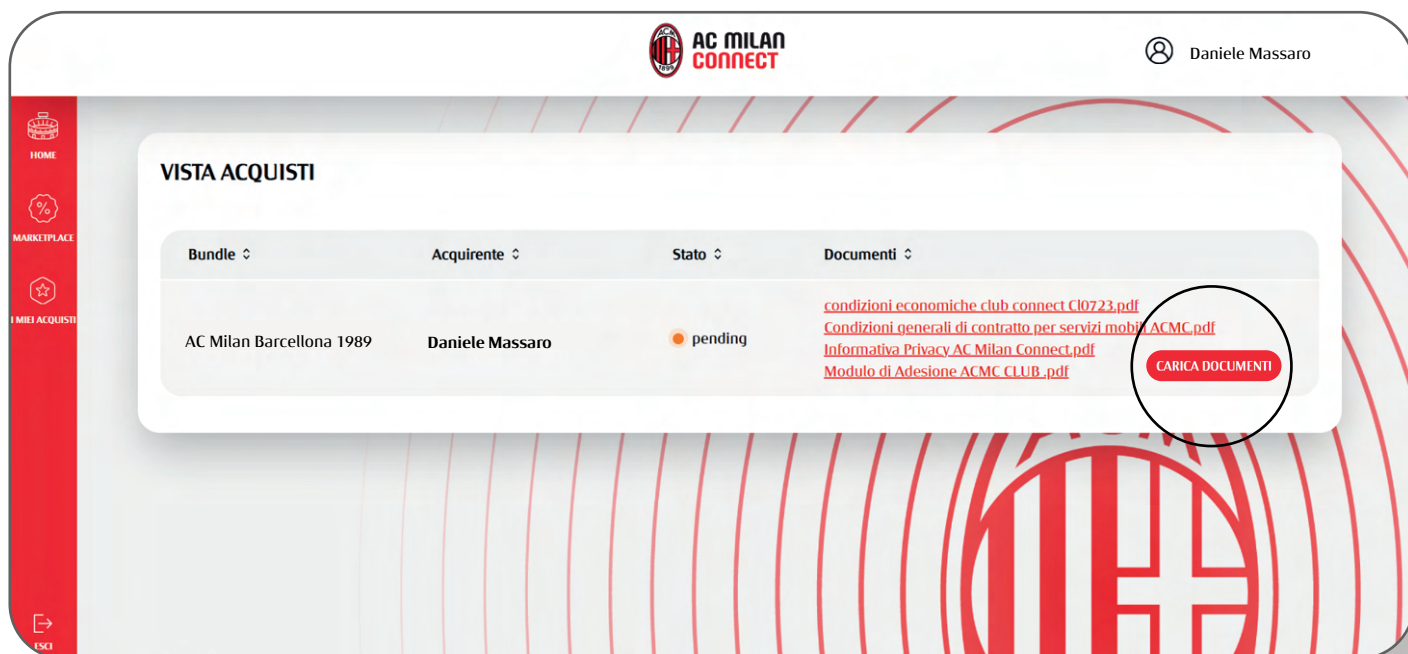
AC MILAN CONNECT

Daniele Massaro

HOME

MARKETPLACE

I MIEI ACQUISTI

ESCI

VISTA ACQUISTI

| Bundle | Acquirente | Stato | Documenti |
|---|---|---|---|
| AC Milan Barcellona 1989 | Daniele Massaro | pending | condizioni economiche club connect Cl0723.pdf<br>Condizioni generali di contratto per servizi mobili ACMC.pdf<br>Informativa Privacy AC Milan Connect.pdf<br>Modulo di Adesione ACMC CLUB .pdf |

CARICA DOCUMENTI